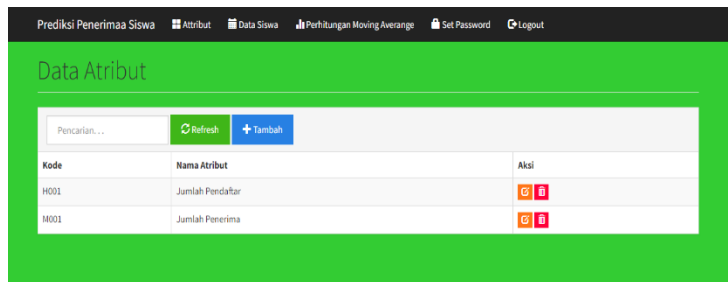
Prediksi Penerimaa Siswa Attribut Data Siswa Perhitungan Moving Averange Set Password Logout

Data Atribut

Pencarian...
Refresh
Tambah

| Kode | Nama Atribut | Aksi |
|---|---|---|
| H001 | Jumlah Pendaftar | |
| M001 | Jumlah Penerima | |